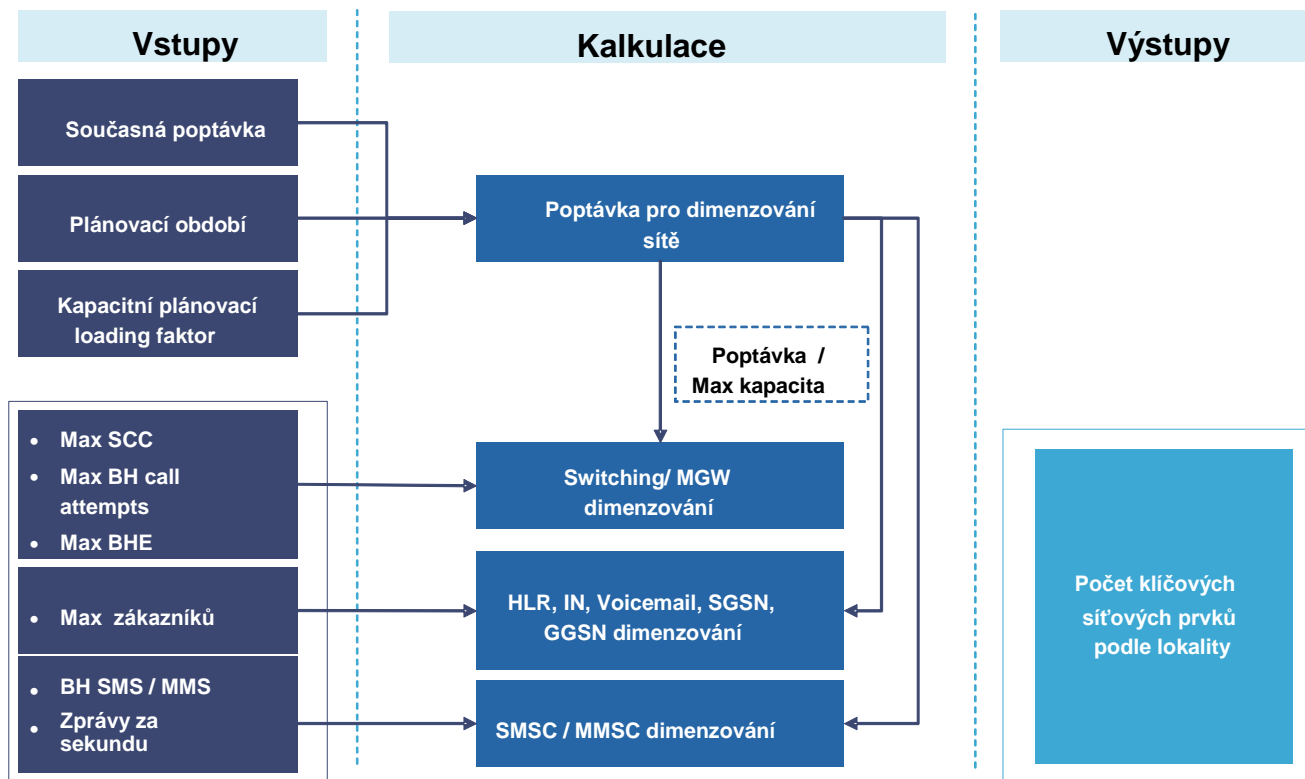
Vstupy

Kalkulace

Výstupy

Současná poptávka

Plánovací období

Kapacitní plánovací loading faktor

Poptávka pro dimenzování sítě

Poptávka / Max kapacita

- Max SCC
- Max BH call attempts
- Max BHE

Switching/ MGW dimenzování

- Max zákazníků

HLR, IN, Voicemail, SGSN, GGSN dimenzování

- BH SMS / MMS
- Zprávy za sekundu

SMSC / MMSC dimenzování

Počet klíčových síťových prvků podle lokality